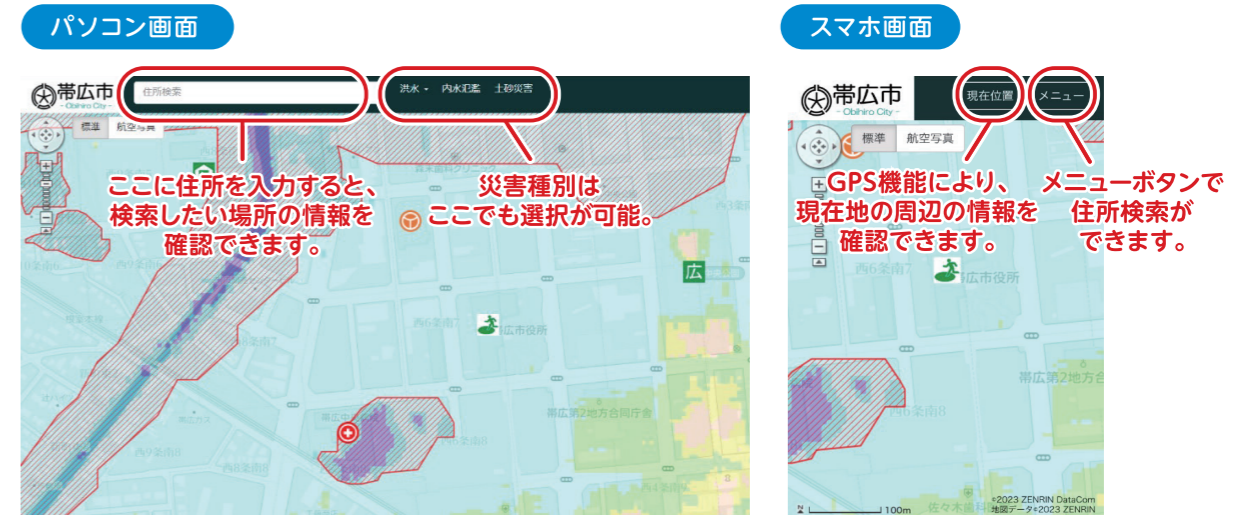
パソコン画面

帯広市
- Obihiro City -

住所検索

洪水 内水氾濫 土砂災害

標準 航空写真

ここに住所を入力すると、検索したい場所の情報を確認できます。

災害種別はここでも選択が可能。

西9条南7

西6条南7

広市役所

広

帯広第2地方合同庁舎

西9条南8

西8条南8

スマホ画面

帯広市
- Obihiro City -

現在位置

メニュー

標準 航空写真

GPS機能により、現在地の周辺の情報を確認できます。

メニューボタンで住所検索ができます。

西6条南7

広市役所

帯広第2地方合

西6条南8

100m

©2023 ZENRIN DataCom
地図データ©2023 ZENRIN